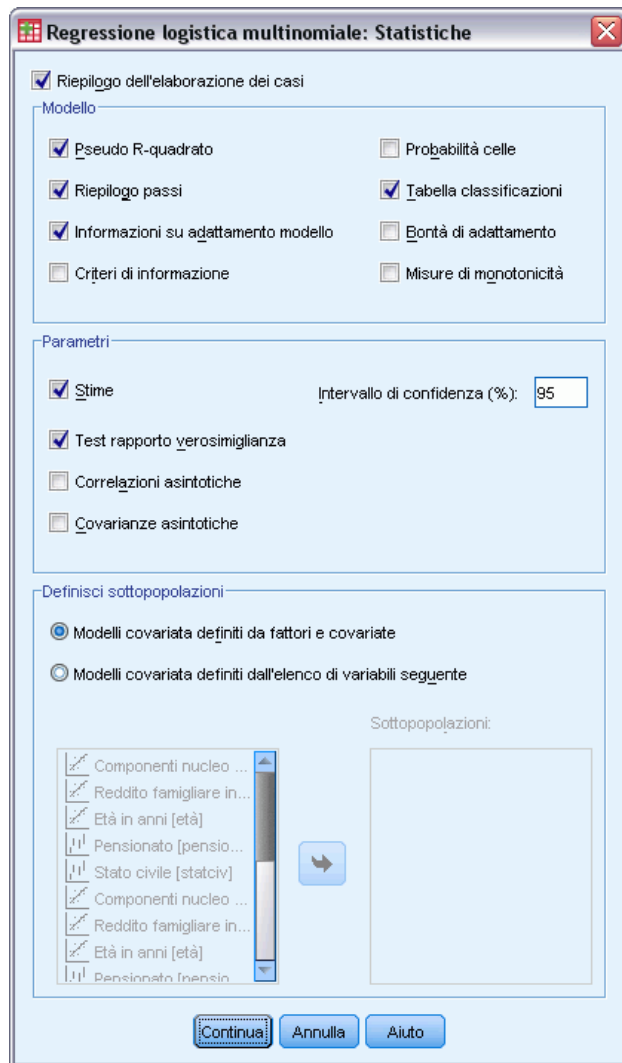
Regressione logistica multinomiale: Statistiche

Riepilogo dell'elaborazione dei casi

Modello

Pseudo R-quadrato

Probabilità celle

Riepilogo passi

Tabella classificazioni

Informazioni su adattamento modello

Bontà di adattamento

Criteri di informazione

Misure di monotonicità

Parametri

Stime

Intervallo di confidenza (%): 95

Test rapporto verosimiglianza

Correlazioni asintotiche

Covarianze asintotiche

Definisci sottopopolazioni

Modelli covariata definiti da fattori e covariate

Modelli covariata definiti dall'elenco di variabili seguente

Sottopopolazioni:

Componenti nucleo ...
Reddito famigliare in...
Età in anni [età]
Pensionato [pensio...
Stato civile [statciv]
Componenti nucleo ...
Reddito famigliare in...
Età in anni [età]
Pensionato [pensio...

Continua Annulla Aiuto